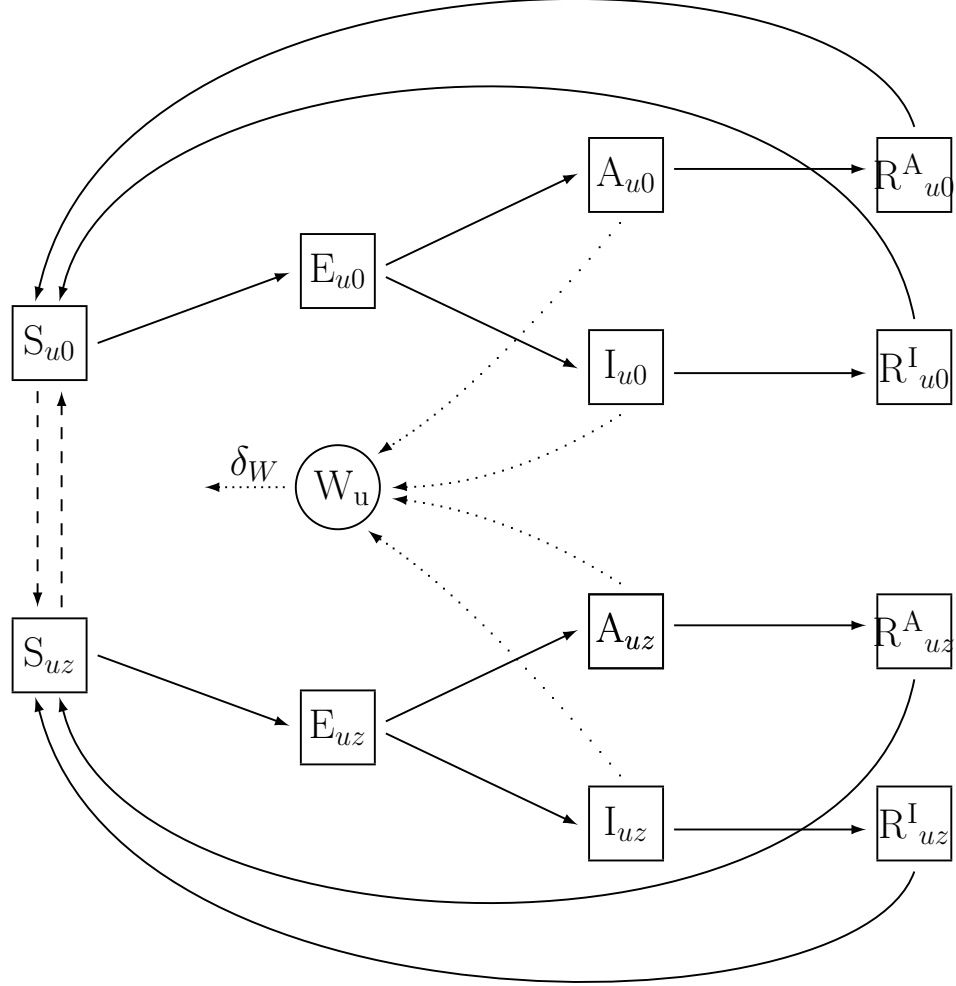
$\mathrm{A}_{u0}$ $\mathrm{R}^{\mathrm{A}}{}_{u0}$

$\mathrm{E}_{u0}$

$\mathrm{S}_{u0}$

$\mathrm{I}_{u0}$ $\mathrm{R}^{\mathrm{I}}{}_{u0}$

$\delta_W$ $\mathrm{W_u}$

$\mathrm{S}_{uz}$

$\mathrm{A}_{uz}$ $\mathrm{R}^{\mathrm{A}}{}_{uz}$

$\mathrm{E}_{uz}$

$\mathrm{I}_{uz}$ $\mathrm{R}^{\mathrm{I}}{}_{uz}$